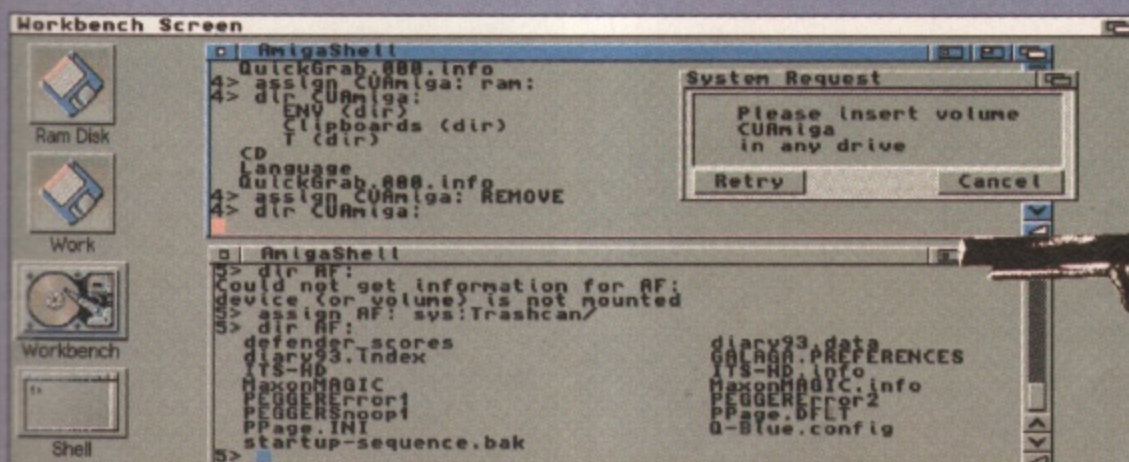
Workbench Screen

Ram Disk

Work

Workbench

Shell

AmigaShell
QuickGrab.000.info
4> assign CUAmiga: ram:
4> dir CUAmiga:
ENV (dir)
Clipboards (dir)
T (dir)
CD
Language
QuickGrab.000.info
4> assign CUAmiga: REMOVE
4> dir CUAmiga:

System Request
Please insert volume
CUAmiga
in any drive
Retry
Cancel

AmigaShell
5> dir AF:
Could not get information for AF:
device (or volume) is not mounted
5> assign AF: sys:Trashcan/
5> dir AF:
defender_scores
diary93.Index
ITS-HD
MaxonMAGIC
PEGGERError1
PEGGERSnoop1
PPage.INI
startup-sequence.bak
diary93.data
GALAGA.PREFERENCES
ITS-HD.info
MaxonMAGIC.info
PEGGERError2
PPage.DFLT
Q-Blue.config
5>